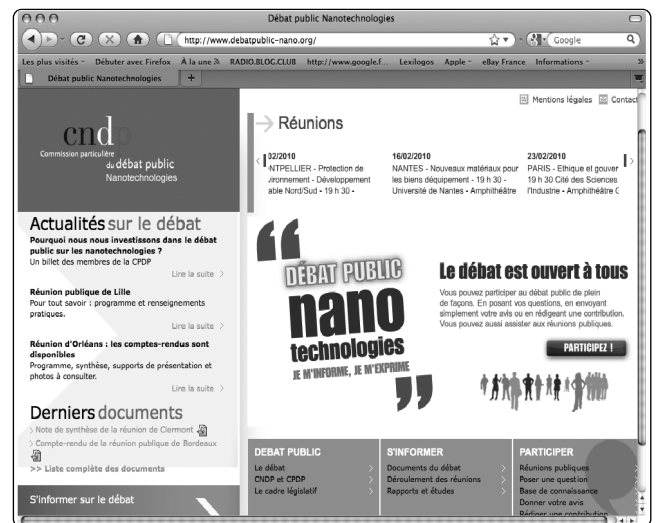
Débat public Nanotechnologies

http://www.debatpublic-nano.org/

Google

Les plus visités Débuter avec Firefox À la une RADIO.BLOG.CLUB http://www.google.f... Lexilogos Apple eBay France Informations

Débat public Nanotechnologies

Mentions légales Contact

cndp

Commission particulière du débat public Nanotechnologies

Réunions

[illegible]32/2010
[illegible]NTPELLIER - Protection de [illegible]vironnement - Développement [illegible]able Nord/Sud - 19 h 30 -

16/02/2010
NANTES - Nouveaux matériaux pour les biens déquipement - 19 h 30 - Université de Nantes - Amphithéâtre

23/02/2010
PARIS - Ethique et gouver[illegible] 19 h 30 Cité des Sciences l'Industrie - Amphithéâtre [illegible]

Actualités sur le débat

Pourquoi nous nous investissons dans le débat public sur les nanotechnologies ?
Un billet des membres de la CPDP
Lire la suite

Réunion publique de Lille
Pour tout savoir : programme et renseignements pratiques.
Lire la suite

Réunion d'Orléans : les comptes-rendus sont disponibles
Programme, synthèse, supports de présentation et photos à consulter.
Lire la suite

Derniers documents

Note de synthèse de la réunion de Clermont

Compte-rendu de la réunion publique de Bordeaux

>> Liste complète des documents

S'informer sur le débat

DÉBAT PUBLIC nano technologies JE M'INFORME, JE M'EXPRIME

Le débat est ouvert à tous

Vous pouvez participer au débat public de plein de façons. En posant vos questions, en envoyant simplement votre avis ou en rédigeant une contribution. Vous pouvez aussi assister aux réunions publiques.

PARTICIPEZ !

DEBAT PUBLIC
Le débat
CNDP et CPDP
Le cadre législatif

S'INFORMER
Documents du débat
Déroulement des réunions
Rapports et études

PARTICIPER
Réunions publiques
Poser une question
Base de connaissance
Donner votre avis
Rédiger une contribution